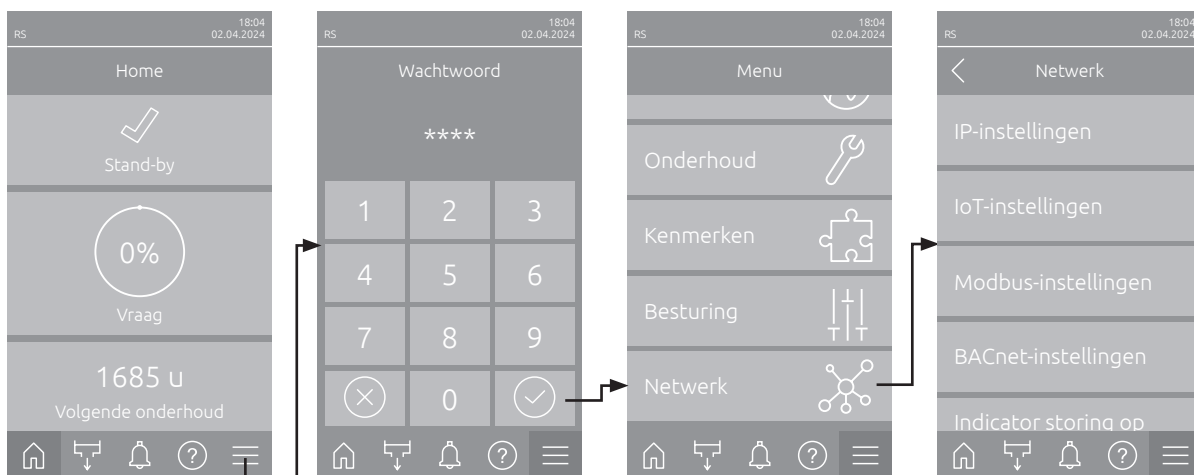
RS
18:04
02.04.2024

Home

Stand-by

0%

Vraag

1685 u

Volgende onderhoud

RS
18:04
02.04.2024

Wachtwoord

****

| 1 | 2 | 3 |
|---|---|---|
| 4 | 5 | 6 |
| 7 | 8 | 9 |
|  | 0 |  |

RS
18:04
02.04.2024

Menu

Onderhoud

Kenmerken

Besturing

Netwerk

RS
18:04
02.04.2024

Netwerk

IP-instellingen

IoT-instellingen

Modbus-instellingen

BACnet-instellingen

Indicator storing op